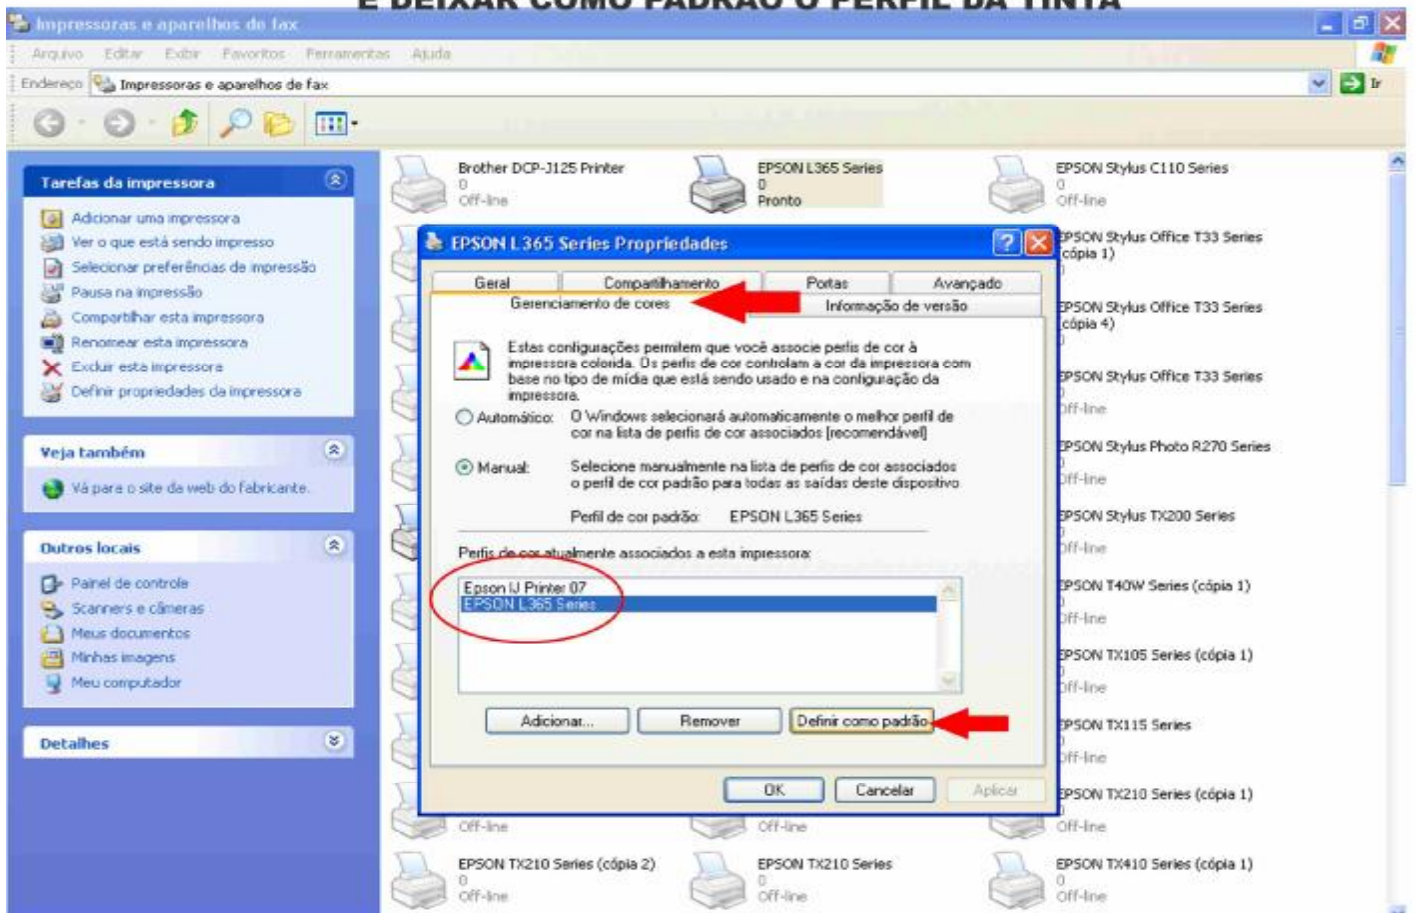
E DEIXAR COMO PADRÃO O PERFIL DA TINTA

Impressoras e aparelhos de fax

Arquivo Editar Exibir Favoritos Ferramentas Ajuda

Endereço Impressoras e aparelhos de fax

Ir

Tarefas da impressora

Adicionar uma impressora
Ver o que está sendo impresso
Selecionar preferências de impressão
Pausa na impressão
Compartilhar esta impressora
Renomear esta impressora
Excluir esta impressora
Definir propriedades da impressora

Veja também

Vá para o site da web do fabricante

Outros locais

Painel de controle
Scanners e câmeras
Meus documentos
Minhas imagens
Meu computador

Detalhes

Brother DCP-J125 Printer
0
Off-line

EPSON L365 Series
0
Pronto

EPSON Stylus C110 Series
0
Off-line

EPSON L365 Series Propriedades

Geral Compartilhamento Portas Avançado
Gerenciamento de cores Informação de versão

Estas configurações permitem que você associe perfis de cor à impressora colorida. Os perfis de cor controlam a cor da impressora com base no tipo de mídia que está sendo usado e na configuração da impressora.

Automático: O Windows selecionará automaticamente o melhor perfil de cor na lista de perfis de cor associados [recomendável]

Manual: Selecione manualmente na lista de perfis de cor associados o perfil de cor padrão para todas as saídas deste dispositivo

Perfil de cor padrão: EPSON L365 Series

Perfis de cor atualmente associados a esta impressora:

Epson IJ Printer 07
EPSON L365 Series

Adicionar... Remover Definir como padrão

OK Cancelar Aplicar

EPSON Stylus Office T33 Series (cópia 1)
EPSON Stylus Office T33 Series (cópia 4)
EPSON Stylus Office T33 Series
Off-line
EPSON Stylus Photo R270 Series
Off-line
EPSON Stylus TX200 Series
Off-line
EPSON T40W Series (cópia 1)
Off-line
EPSON TX105 Series (cópia 1)
Off-line
EPSON TX115 Series
Off-line
EPSON TX210 Series (cópia 1)
Off-line
Off-line
Off-line

EPSON TX210 Series (cópia 2)
0
Off-line

EPSON TX210 Series
0
Off-line

EPSON TX410 Series (cópia 1)
0
Off-line